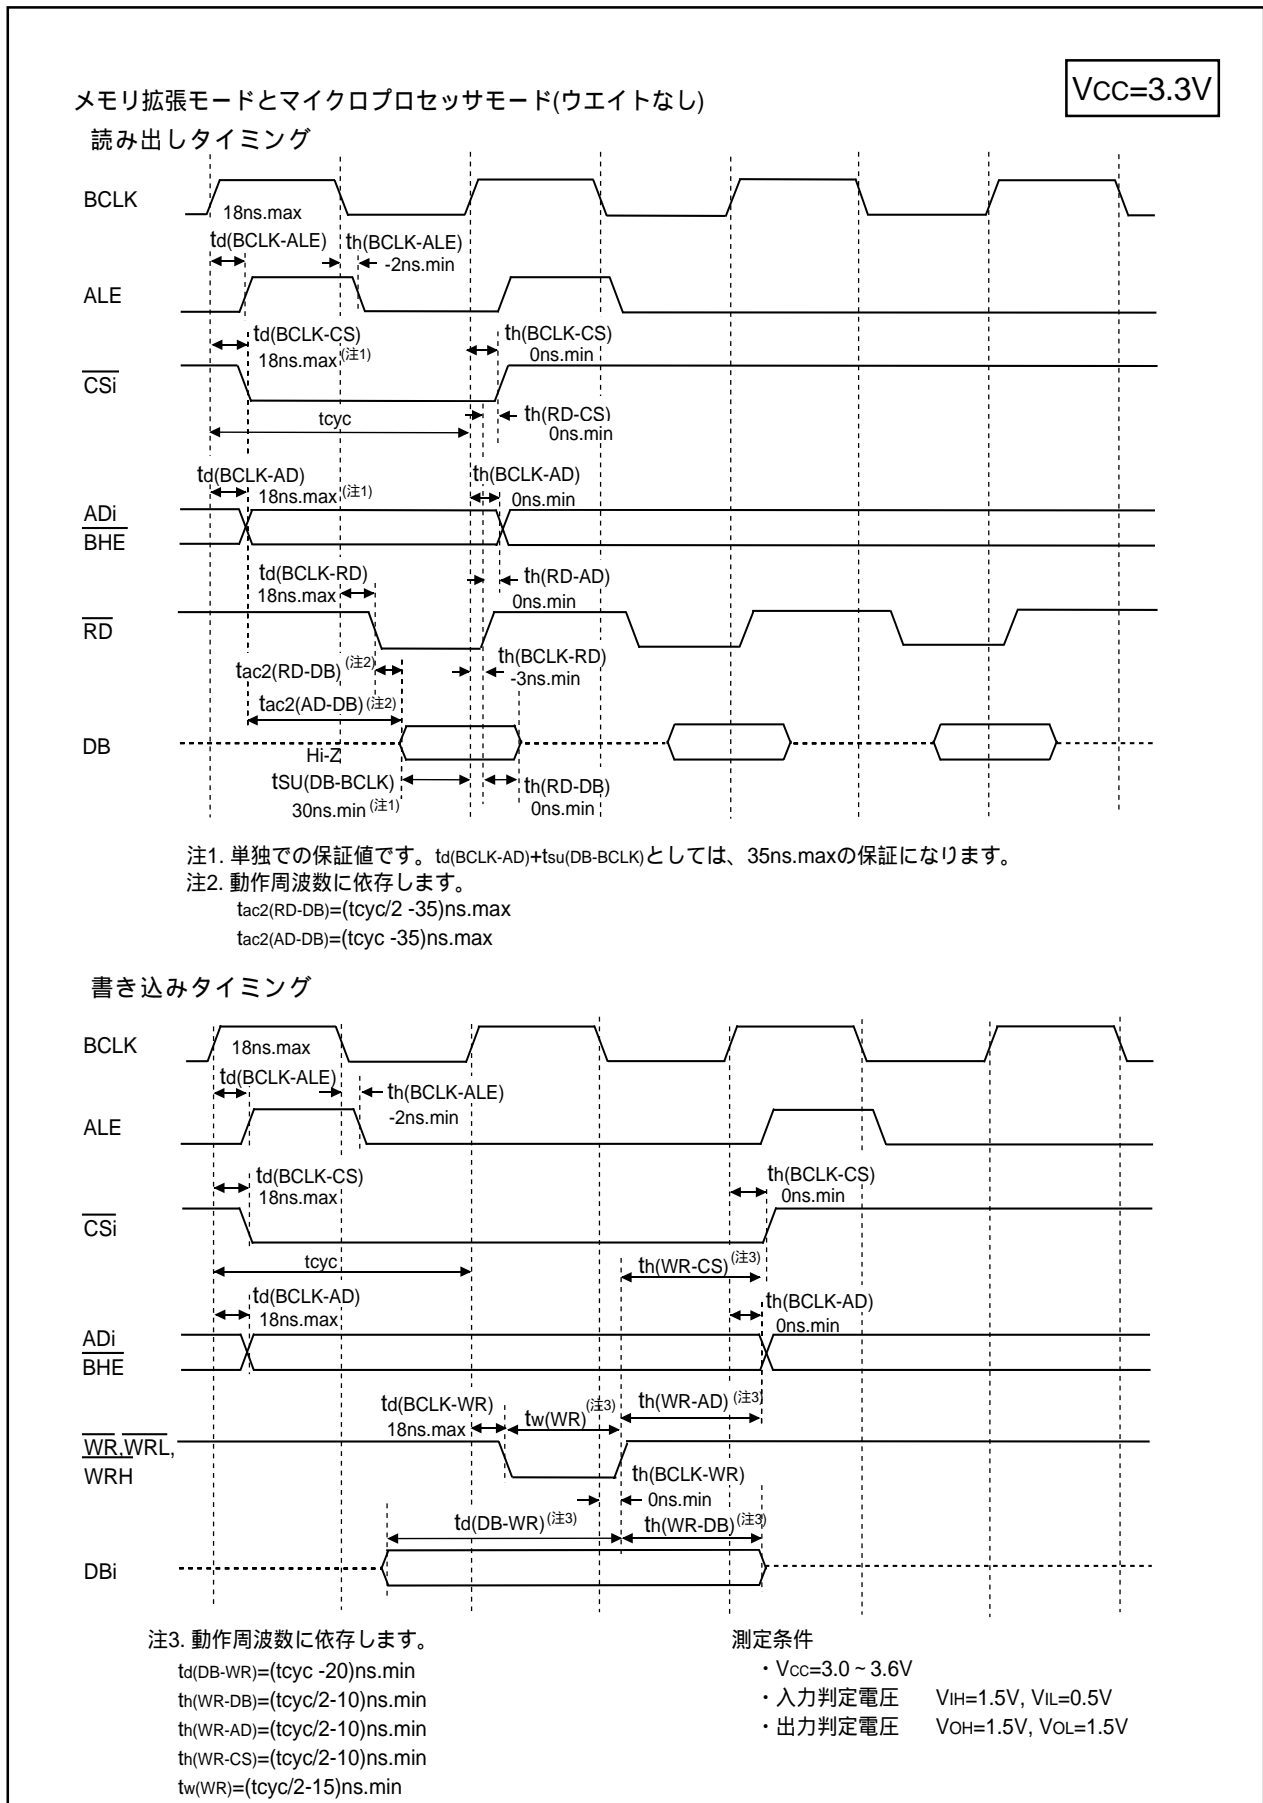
メモリ拡張モードとマイクロプロセッサモード(ウエイトなし)

Vcc=3.3V

読み出しタイミング

BCLK

18ns.max

td(BCLK-ALE)

th(BCLK-ALE) -2ns.min

ALE

td(BCLK-CS) 18ns.max(注1)

th(BCLK-CS) 0ns.min

$\overline{CSi}$

tcyc

th(RD-CS) 0ns.min

td(BCLK-AD) 18ns.max(注1)

th(BCLK-AD) 0ns.min

ADi
$\overline{BHE}$

td(BCLK-RD) 18ns.max

th(RD-AD) 0ns.min

$\overline{RD}$

tac2(RD-DB)(注2)

th(BCLK-RD) -3ns.min

tac2(AD-DB)(注2)

DB

Hi-Z

tSU(DB-BCLK) 30ns.min(注1)

th(RD-DB) 0ns.min

注1. 単独での保証値です。td(BCLK-AD)+tsu(DB-BCLK)としては、35ns.maxの保証になります。
注2. 動作周波数に依存します。
tac2(RD-DB)=(tcyc/2 -35)ns.max
tac2(AD-DB)=(tcyc -35)ns.max

書き込みタイミング

BCLK

18ns.max

td(BCLK-ALE)

th(BCLK-ALE) -2ns.min

ALE

td(BCLK-CS) 18ns.max

th(BCLK-CS) 0ns.min

$\overline{CSi}$

tcyc

th(WR-CS)(注3)

td(BCLK-AD) 18ns.max

th(BCLK-AD) 0ns.min

ADi
$\overline{BHE}$

td(BCLK-WR) 18ns.max

tw(WR)(注3)

th(WR-AD)(注3)

$\overline{WR}$,$\overline{WRL}$, WRH

th(BCLK-WR) 0ns.min

td(DB-WR)(注3)

th(WR-DB)(注3)

DBi

注3. 動作周波数に依存します。
td(DB-WR)=(tcyc -20)ns.min
th(WR-DB)=(tcyc/2-10)ns.min
th(WR-AD)=(tcyc/2-10)ns.min
th(WR-CS)=(tcyc/2-10)ns.min
tw(WR)=(tcyc/2-15)ns.min

測定条件
・Vcc=3.0 ~ 3.6V
・入力判定電圧 VIH=1.5V, VIL=0.5V
・出力判定電圧 VOH=1.5V, VOL=1.5V